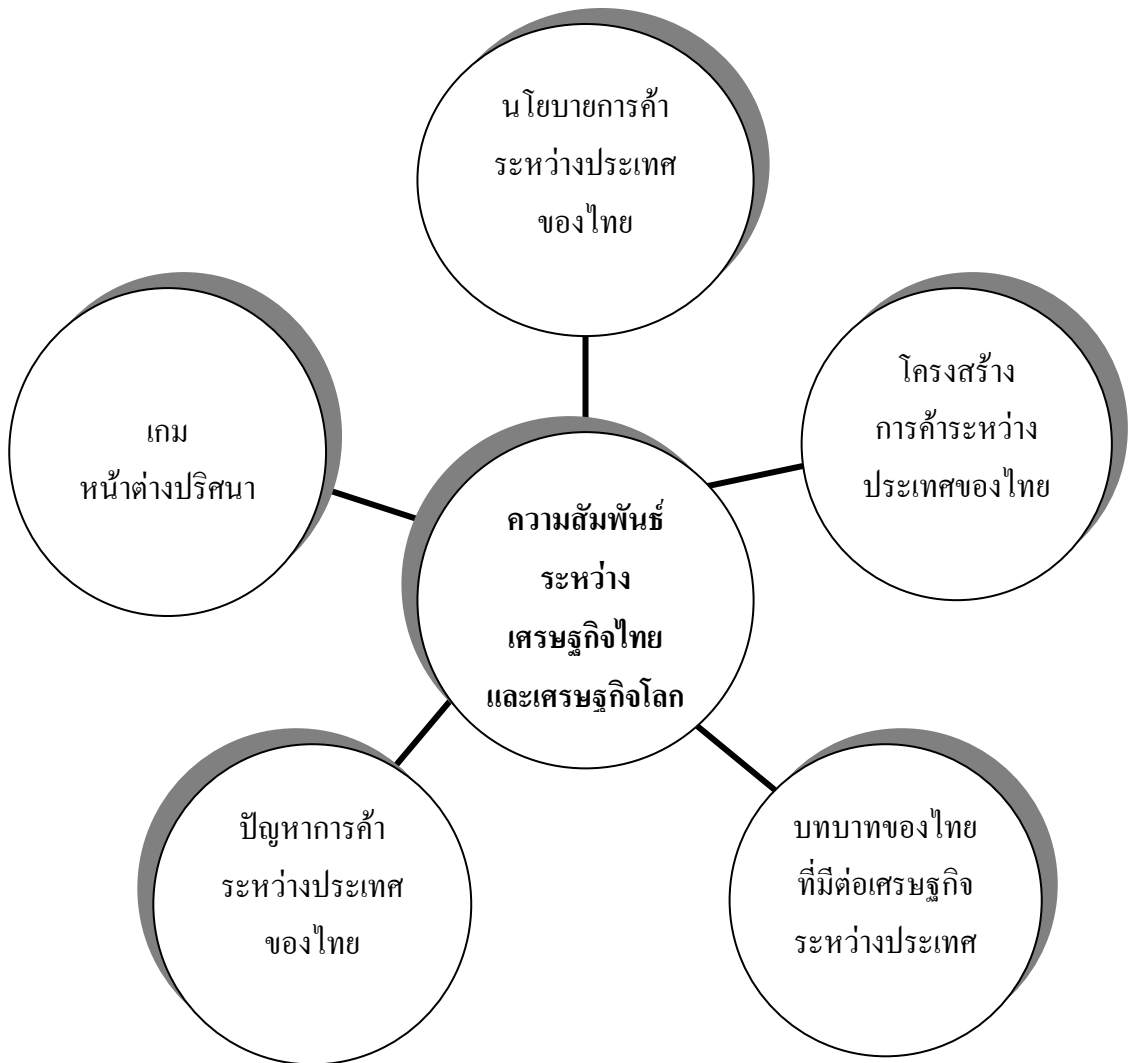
นโยบายการค้า
ระหว่างประเทศ
ของไทย

เกม
หน้าต่างปริศนา

โครงสร้าง
การค้าระหว่าง
ประเทศของไทย

ความสัมพันธ์
ระหว่าง
เศรษฐกิจไทย
และเศรษฐกิจโลก

ปัญหาการค้า
ระหว่างประเทศ
ของไทย

บทบาทของไทย
ที่มีต่อเศรษฐกิจ
ระหว่างประเทศ